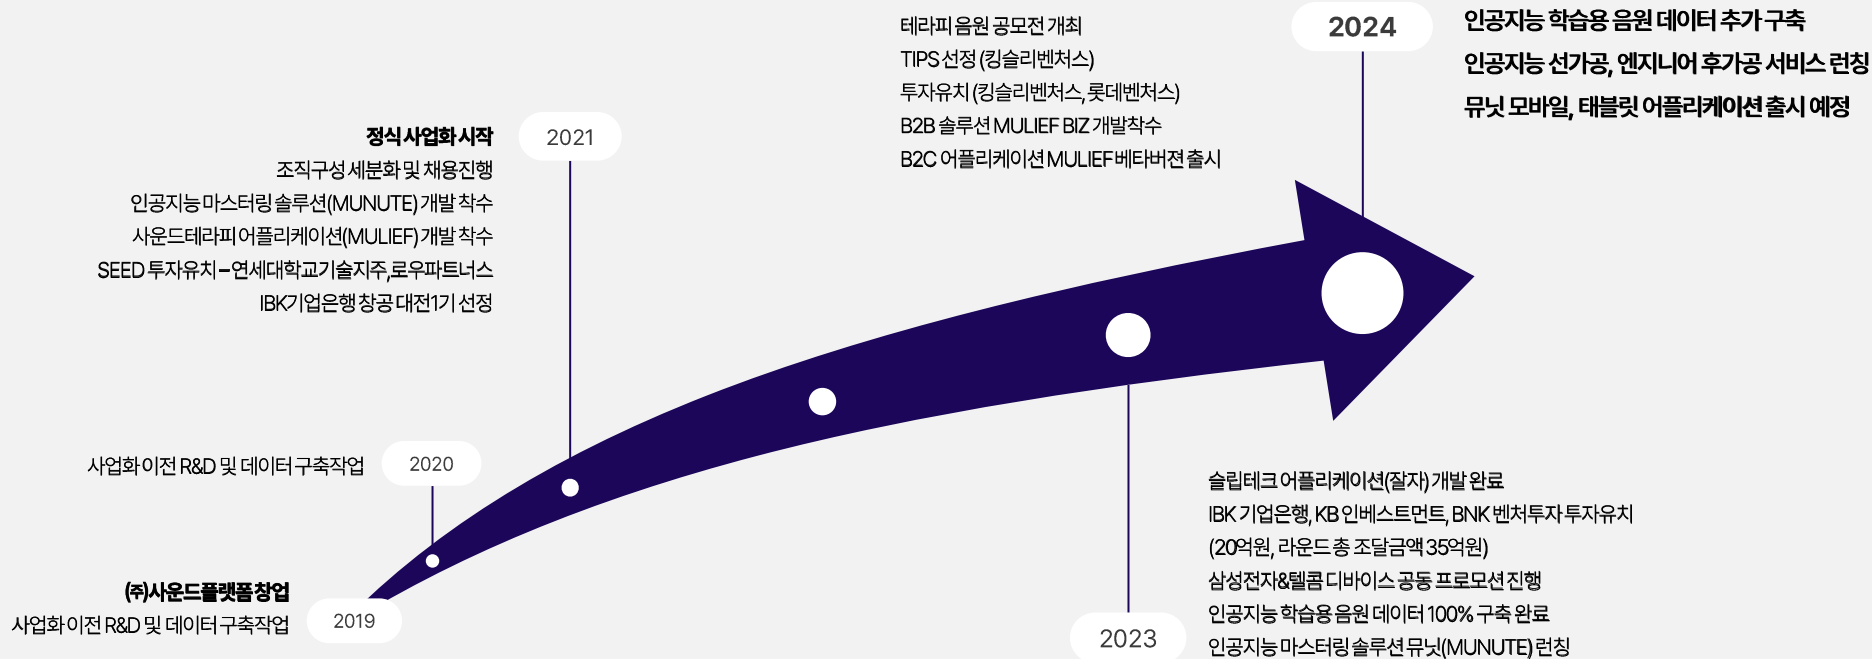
테라피 음원 공모전 개최
TIPS 선정 (킹슬리벤처스)
투자유치 (킹슬리벤처스, 롯데벤처스)
B2B 솔루션 MULIEF BIZ 개발착수
B2C 어플리케이션 MULIEF 베타버전 출시

2024

인공지능 학습용 음원 데이터 추가 구축
인공지능 선가공, 엔지니어 후가공 서비스 런칭
뮤닛 모바일, 태블릿 어플리케이션 출시 예정

정식 사업화 시작
조직구성 세분화 및 채용진행
인공지능 마스터링 솔루션(MUNUTE) 개발 착수
사운드테라피 어플리케이션(MULIEF) 개발 착수
SEED 투자유치 – 연세대학교기술지주, 로우파트너스
IBK기업은행 창공 대전1기 선정

2021

사업화 이전 R&D 및 데이터 구축작업

2020

(주)사운드플랫폼 창업
사업화 이전 R&D 및 데이터 구축작업

2019

슬립테크 어플리케이션(잘자) 개발 완료
IBK 기업은행, KB 인베스트먼트, BNK 벤처투자 투자유치
(20억원, 라운드 총 조달금액 35억원)
삼성전자&텔콤 디바이스 공동 프로모션 진행
인공지능 학습용 음원 데이터 100% 구축 완료
인공지능 마스터링 솔루션 뮤닛(MUNUTE) 런칭

2023